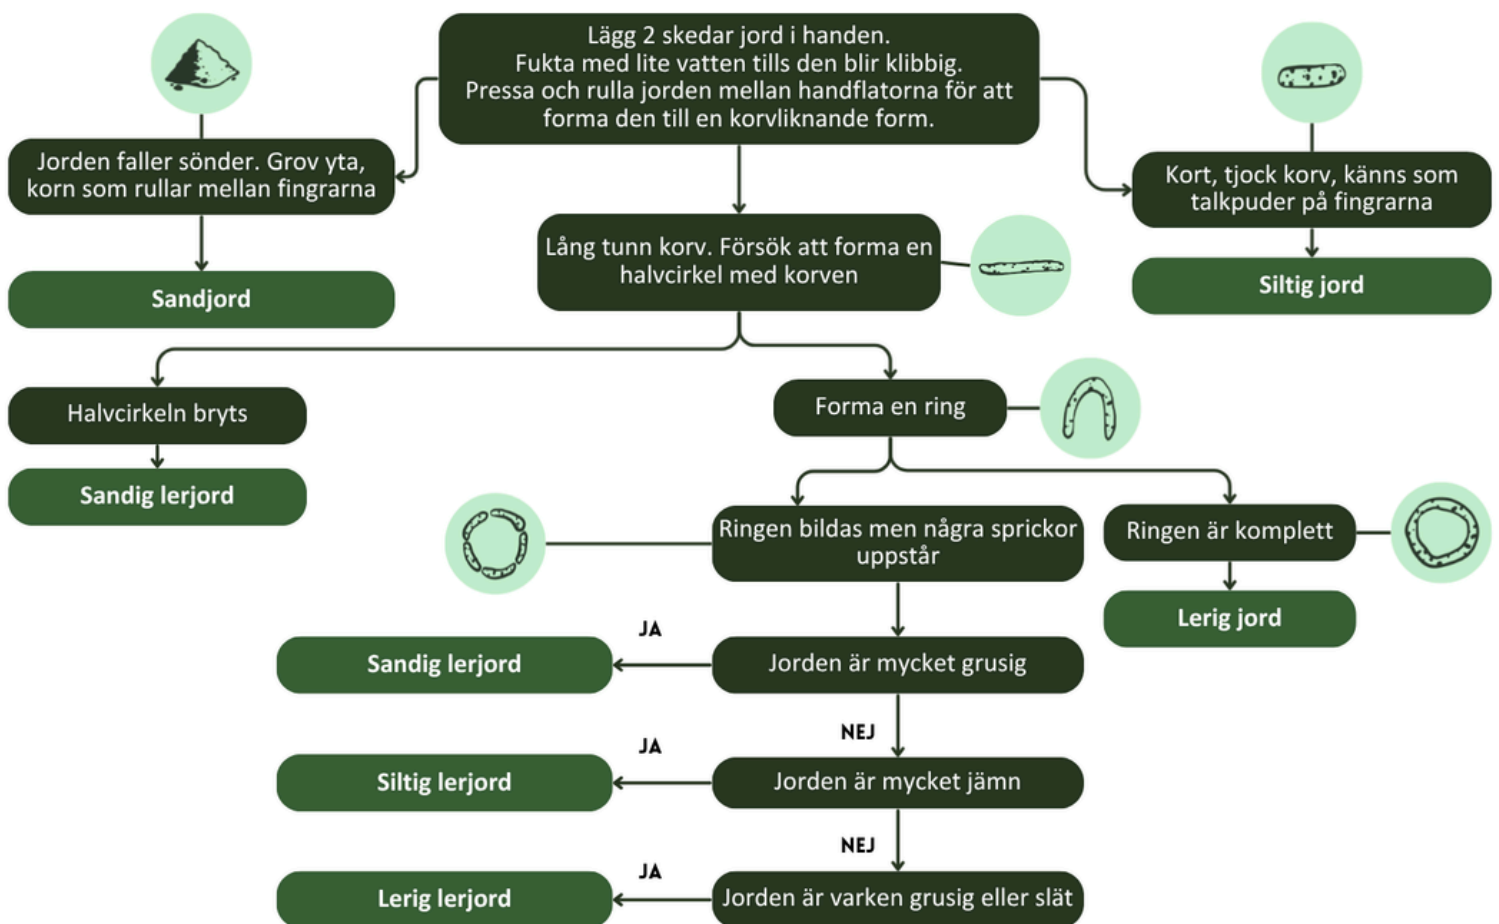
Lägg 2 skedar jord i handen.
Fukta med lite vatten tills den blir klibbig.
Pressa och rulla jorden mellan handflatorna för att forma den till en korvliknande form.

Jorden faller sönder. Grov yta, korn som rullar mellan fingrarna

Sandjord

Kort, tjock korv, känns som talkpuder på fingrarna

Siltig jord

Lång tunn korv. Försök att forma en halvcirkel med korven

Halvcirkeln bryts

Sandig lerjord

Forma en ring

Ringen bildas men några sprickor uppstår

Ringen är komplett

Lerig jord

JA

Sandig lerjord

Jorden är mycket grusig

NEJ

JA

Siltig lerjord

Jorden är mycket jämn

NEJ

JA

Lerig lerjord

Jorden är varken grusig eller slät